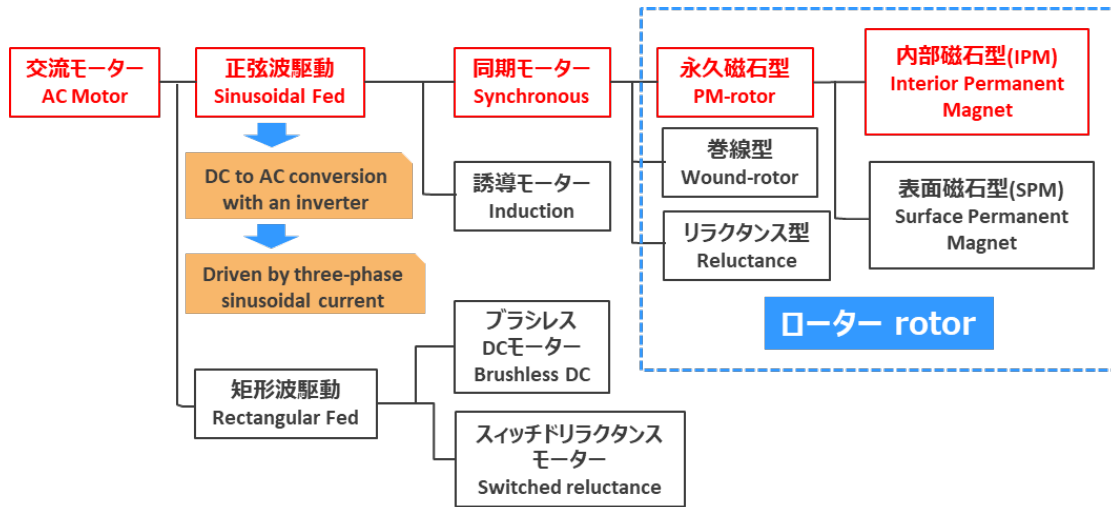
交流モーター
AC Motor

正弦波駆動
Sinusoidal Fed

DC to AC conversion with an inverter

Driven by three-phase sinusoidal current

矩形波駆動
Rectangular Fed

同期モーター
Synchronous

誘導モーター
Induction

ブラシレス
DCモーター
Brushless DC

スイッチドリラクタンス
モーター
Switched reluctance

永久磁石型
PM-rotor

巻線型
Wound-rotor

リラクタンス型
Reluctance

内部磁石型(IPM)
Interior Permanent Magnet

表面磁石型(SPM)
Surface Permanent Magnet

ローター rotor